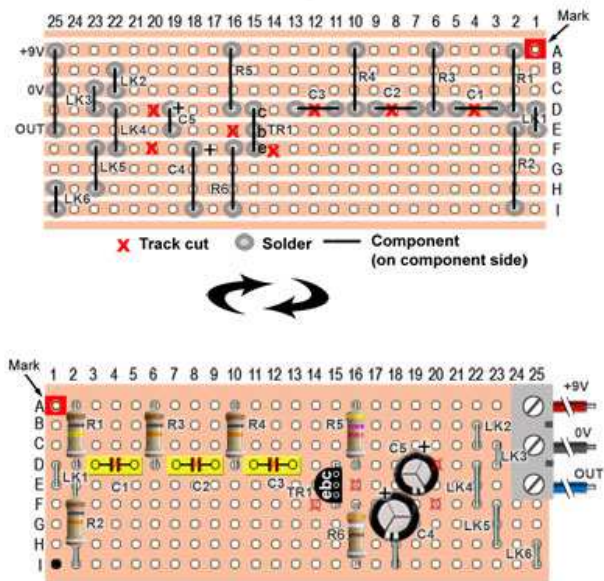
Mark
25 24 23 22 21 20 19 18 17 16 15 14 13 12 11 10 9 8 7 6 5 4 3 2 1
A B C D E F G H I
+9V
0V
OUT
LK2
LK3
LK4
LK5
LK6
C5
+
R5
C
b
e
TR1
C4
+
R6
C3
R4
C2
R3
C1
R1
LK1
R2

Track cut
Solder
Component (on component side)

Mark
1 2 3 4 5 6 7 8 9 10 11 12 13 14 15 16 17 18 19 20 21 22 23 24 25
A B C D E F G H I
R1
R3
R4
R5
C1
C2
C3
LK1
R2
TR1
ebc
R6
C5
+
+
C4
LK2
LK3
LK4
LK5
LK6
+9V
0V
OUT